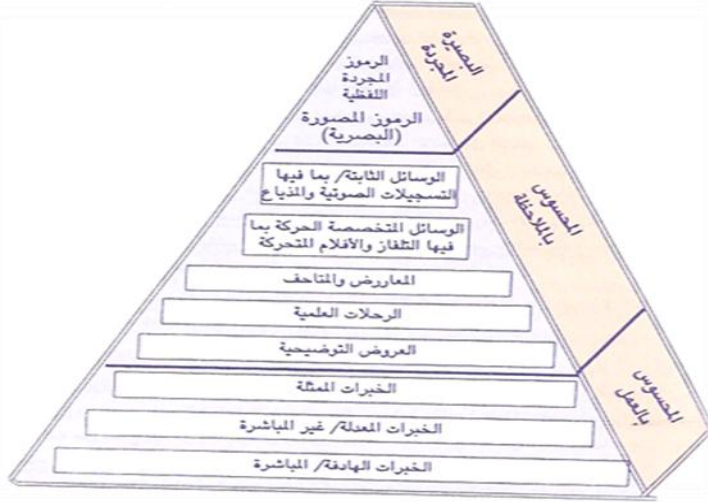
الرموز المجردة اللفظية

الرموز المصورة (البصرية)

الوسائل الثابتة/ بما فيها التسجيلات الصوتية والمذياع

الوسائل المتخصصة الحركة بما فيها التلفاز والأفلام المتحركة

المعارض والمتاحف

الرحلات العلمية

العروض التوضيحية

الخبرات الممثلة

الخبرات المعدلة/ غير المباشرة

الخبرات الهادفة/ المباشرة

البصيرة المجردة

المحسوس بالملاحظة

المحسوس بالعمل